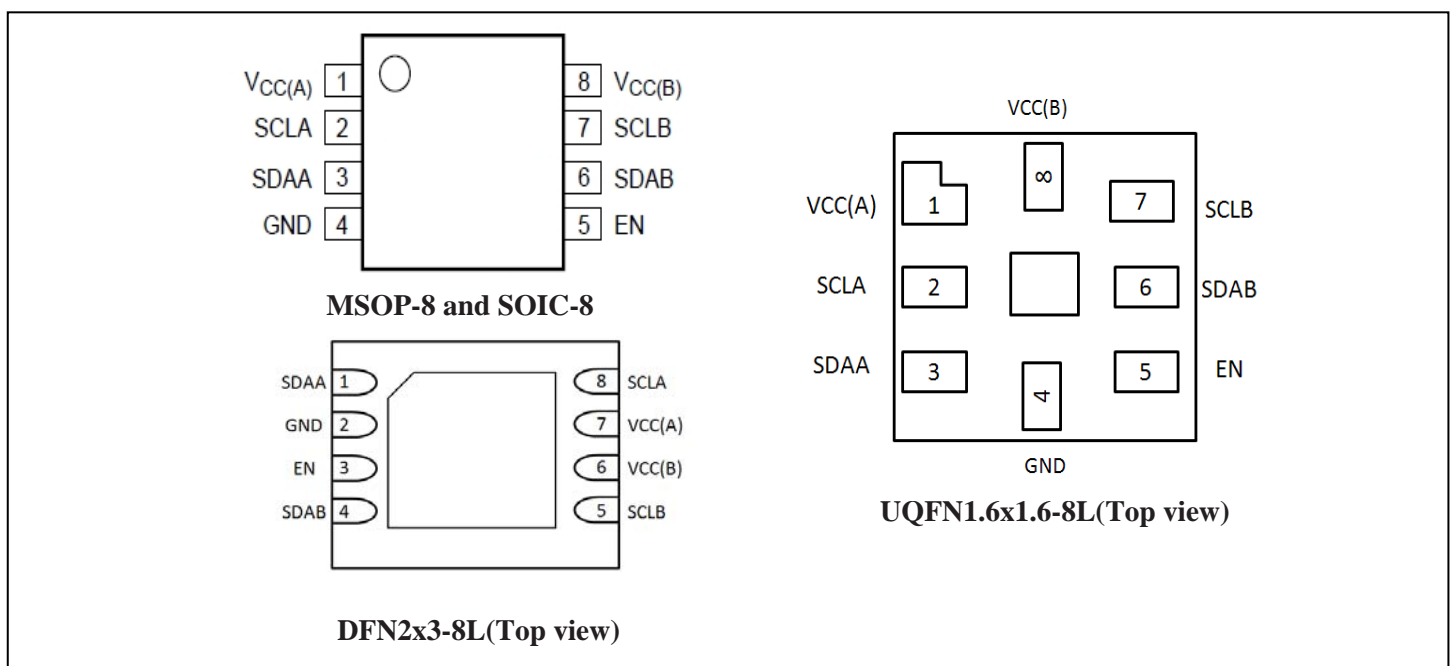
$V_{CC(A)}$ 1
SCLA 2
SDAA 3
GND 4
8 $V_{CC(B)}$
7 SCLB
6 SDAB
5 EN

MSOP-8 and SOIC-8

SDAA 1
GND 2
EN 3
SDAB 4
8 SCLA
7 VCC(A)
6 VCC(B)
5 SCLB

DFN2x3-8L(Top view)

VCC(B)
VCC(A) 1
8
7 SCLB
SCLA 2
6 SDAB
SDAA 3
4
5 EN
GND

UQFN1.6x1.6-8L(Top view)